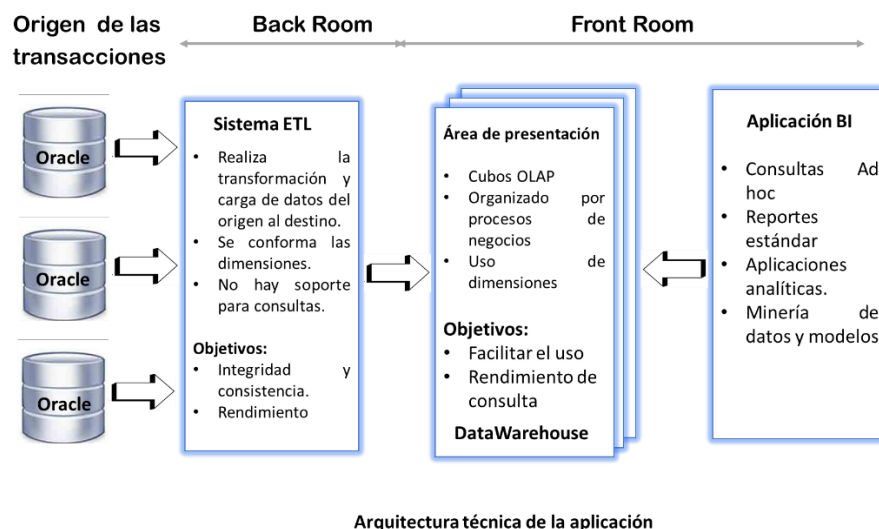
Origen de las transacciones

Back Room

Front Room

Oracle

Oracle

Oracle

Sistema ETL

- Realiza la transformación y carga de datos del origen al destino.
- Se conforma las dimensiones.
- No hay soporte para consultas.

Objetivos:
- Integridad y consistencia.
- Rendimiento

Área de presentación

- Cubos OLAP
- Organizado por procesos de negocios
- Uso de dimensiones

Objetivos:
- Facilitar el uso
- Rendimiento de consulta

DataWarehouse

Aplicación BI

- Consultas Ad hoc
- Reportes estándar
- Aplicaciones analíticas.
- Minería de datos y modelos

Arquitectura técnica de la aplicación